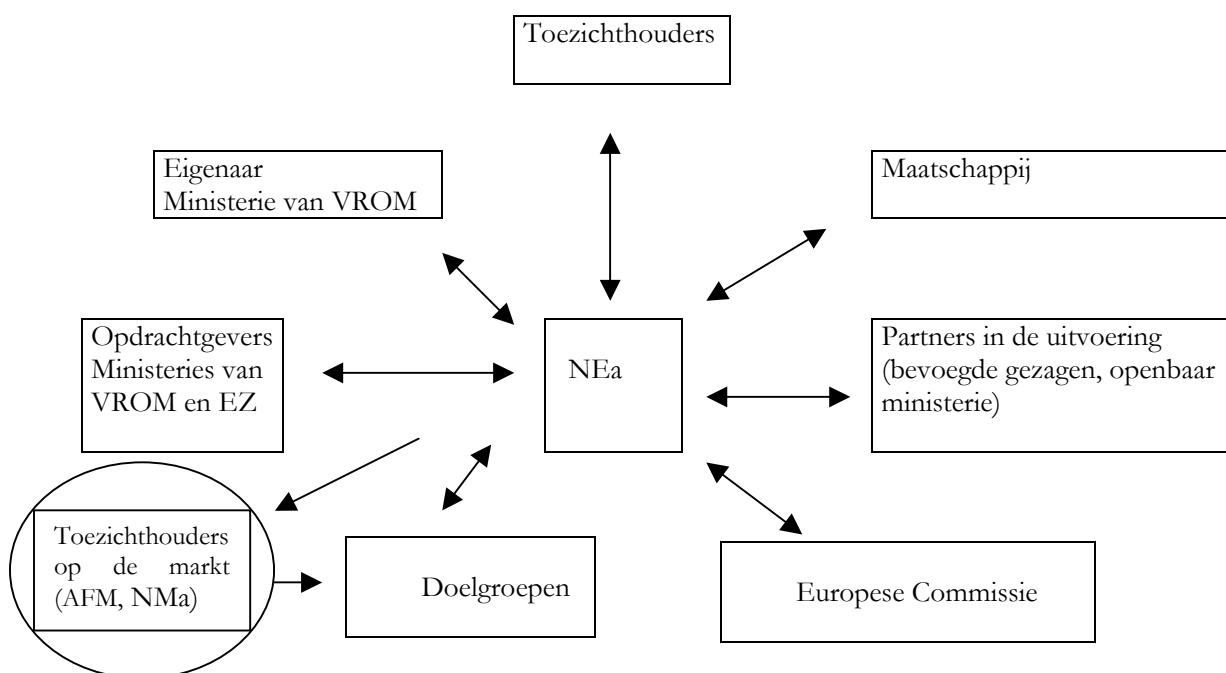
Toezichthouders

Eigenaar
Ministerie van VROM

Maatschappij

Opdrachtgevers
Ministeries van
VROM en EZ

NEa

Partners in de uitvoering (bevoegde gezagen, openbaar ministerie)

Toezichthouders op de markt (AFM, NMa)

Doelgroepen

Europese Commissie